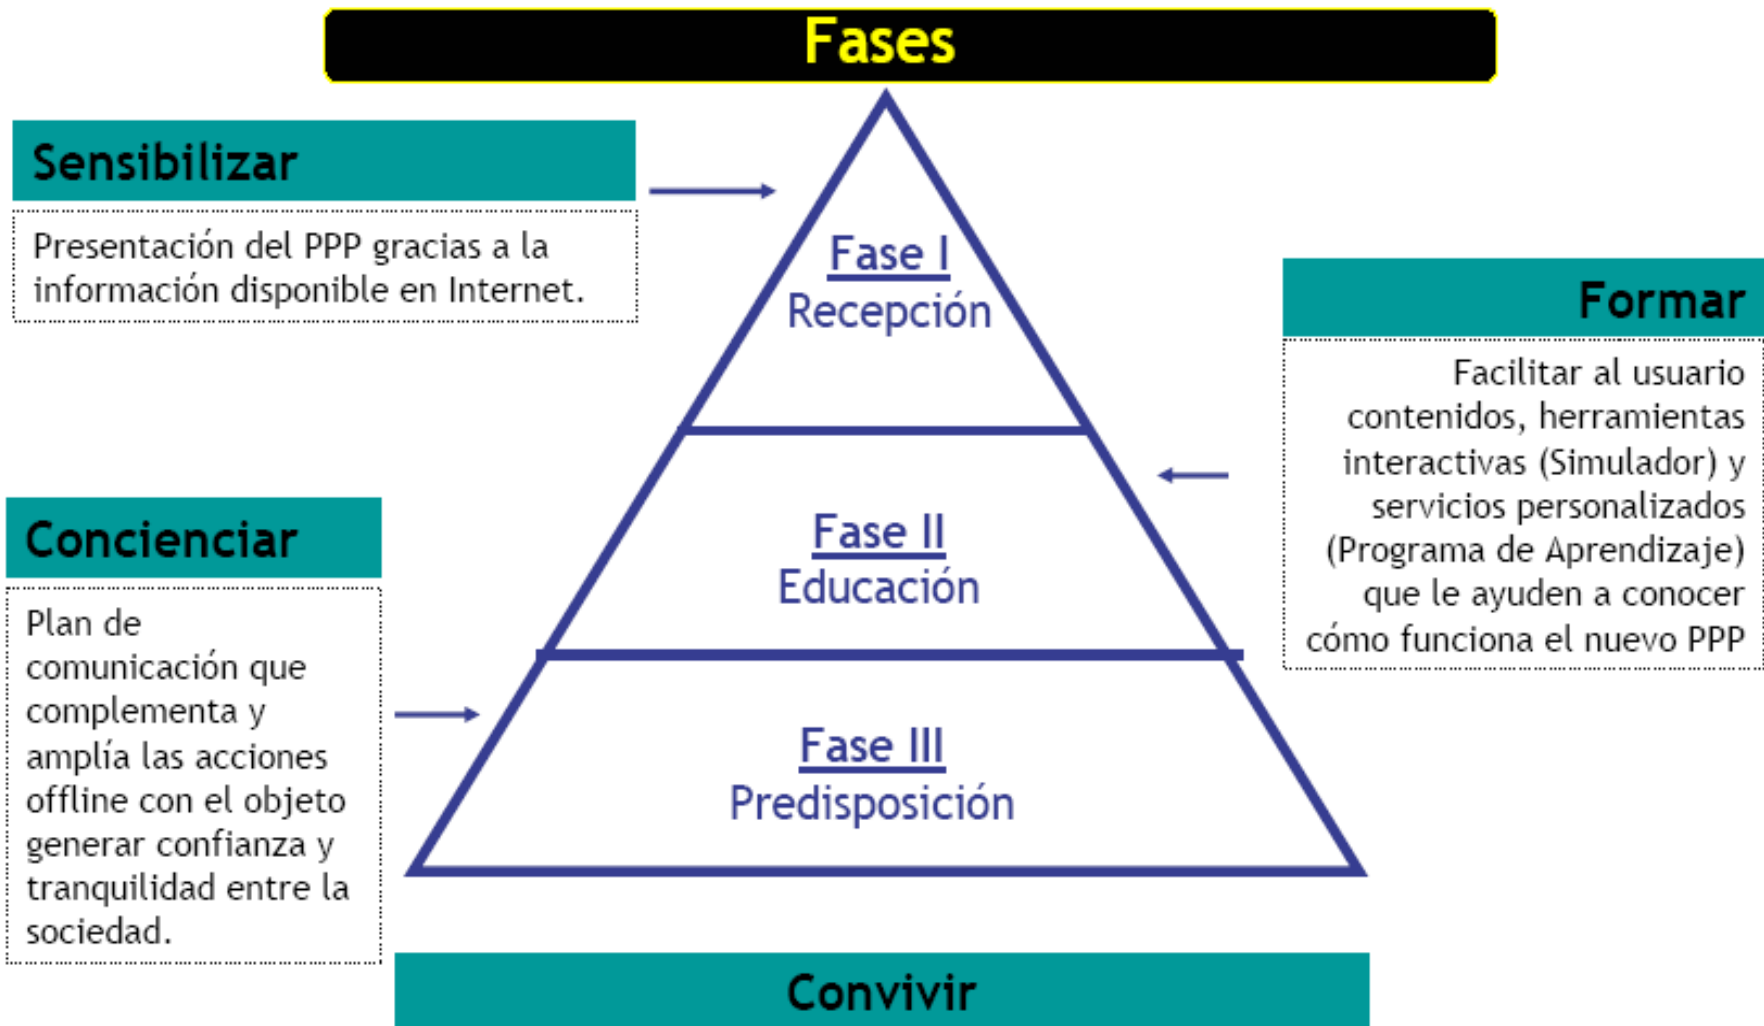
Fases

Sensibilizar

Presentación del PPP gracias a la información disponible en Internet.

Fase I
Recepción

Formar

Facilitar al usuario contenidos, herramientas interactivas (Simulador) y servicios personalizados (Programa de Aprendizaje) que le ayuden a conocer cómo funciona el nuevo PPP

Fase II
Educación

Concienciar

Plan de comunicación que complementa y amplía las acciones offline con el objeto generar confianza y tranquilidad entre la sociedad.

Fase III
Predisposición

Convivir